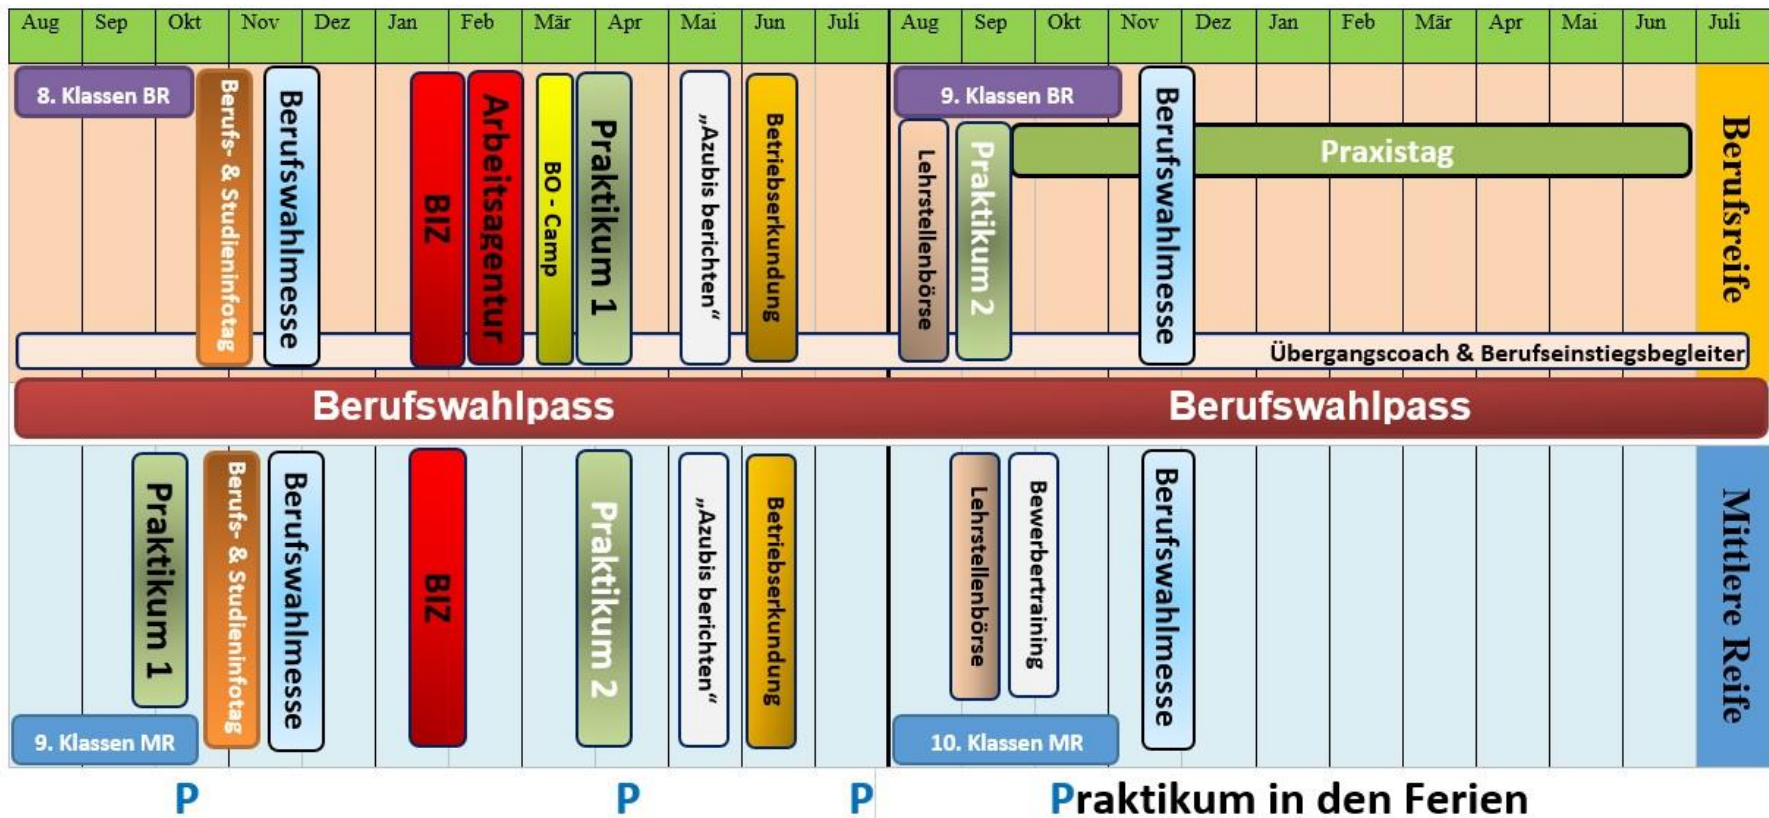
| Aug | Sep | Okt | Nov | Dez | Jan | Feb | Mär | Apr | Mai | Jun | Juli | Aug | Sep | Okt | Nov | Dez | Jan | Feb | Mär | Apr | Mai | Jun | Juli |
|---|---|---|---|---|---|---|---|---|---|---|---|---|---|---|---|---|---|---|---|---|---|---|---|

8. Klassen BR
Berufs- & Studieninfotag
Berufswahlmesse
BIZ
Arbeitsagentur
BO - Camp
Praktikum 1
„Azubis berichten"
Betriebserkundung
9. Klassen BR
Lehrstellenbörse
Praktikum 2
Praxistag
Berufswahlmesse
Berufsreife
Übergangscoach & Berufseinstiegsbegleiter

Berufswahlpass
Berufswahlpass

Praktikum 1
Berufs- & Studieninfotag
Berufswahlmesse
BIZ
Praktikum 2
„Azubis berichten"
Betriebserkundung
Lehrstellenbörse
Bewerbertraining
Berufswahlmesse
Mittlere Reife
9. Klassen MR
10. Klassen MR

P
P
P
Praktikum in den Ferien